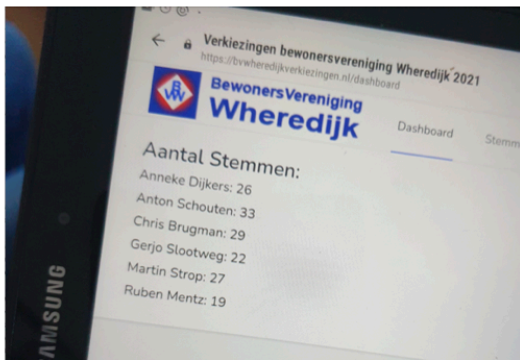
Verkiezingen bewonersvereniging Wheredijk 2021
https://bvwheredijkverkiezingen.nl/dashboard

BVW
BewonersVereniging
Wheredijk

Dashboard
Stemm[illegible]

Aantal Stemmen:
Anneke Dijkers: 26
Anton Schouten: 33
Chris Brugman: 29
Gerjo Slootweg: 22
Martin Strop: 27
Ruben Mentz: 19

SAMSUNG